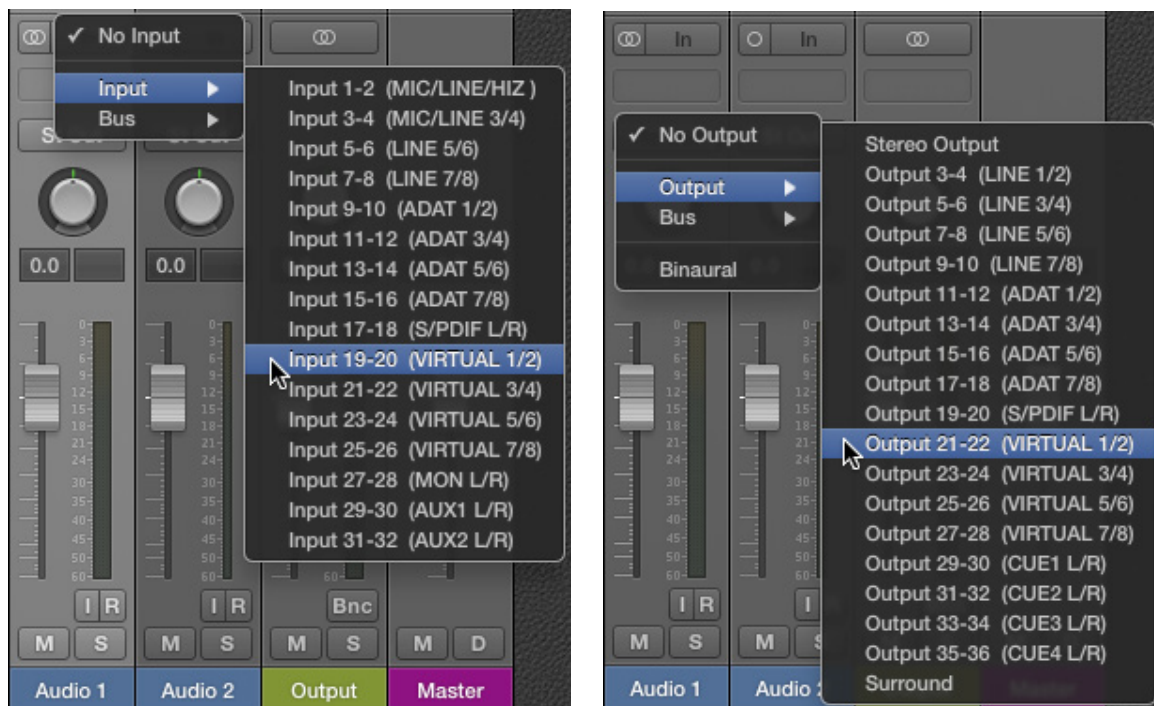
✓ No Input

Input
Bus

Input 1-2 (MIC/LINE/HIZ )
Input 3-4 (MIC/LINE 3/4)
Input 5-6 (LINE 5/6)
Input 7-8 (LINE 7/8)
Input 9-10 (ADAT 1/2)
Input 11-12 (ADAT 3/4)
Input 13-14 (ADAT 5/6)
Input 15-16 (ADAT 7/8)
Input 17-18 (S/PDIF L/R)
Input 19-20 (VIRTUAL 1/2)
Input 21-22 (VIRTUAL 3/4)
Input 23-24 (VIRTUAL 5/6)
Input 25-26 (VIRTUAL 7/8)
Input 27-28 (MON L/R)
Input 29-30 (AUX1 L/R)
Input 31-32 (AUX2 L/R)

0.0
0.0

I R
I R
Bnc
M S
M S
M S
M D

Audio 1
Audio 2
Output
Master

In
In

✓ No Output

Output
Bus

Binaural

Stereo Output
Output 3-4 (LINE 1/2)
Output 5-6 (LINE 3/4)
Output 7-8 (LINE 5/6)
Output 9-10 (LINE 7/8)
Output 11-12 (ADAT 1/2)
Output 13-14 (ADAT 3/4)
Output 15-16 (ADAT 5/6)
Output 17-18 (ADAT 7/8)
Output 19-20 (S/PDIF L/R)
Output 21-22 (VIRTUAL 1/2)
Output 23-24 (VIRTUAL 3/4)
Output 25-26 (VIRTUAL 5/6)
Output 27-28 (VIRTUAL 7/8)
Output 29-30 (CUE1 L/R)
Output 31-32 (CUE2 L/R)
Output 33-34 (CUE3 L/R)
Output 35-36 (CUE4 L/R)
Surround

I R
M S
M

Audio 1
Audio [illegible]